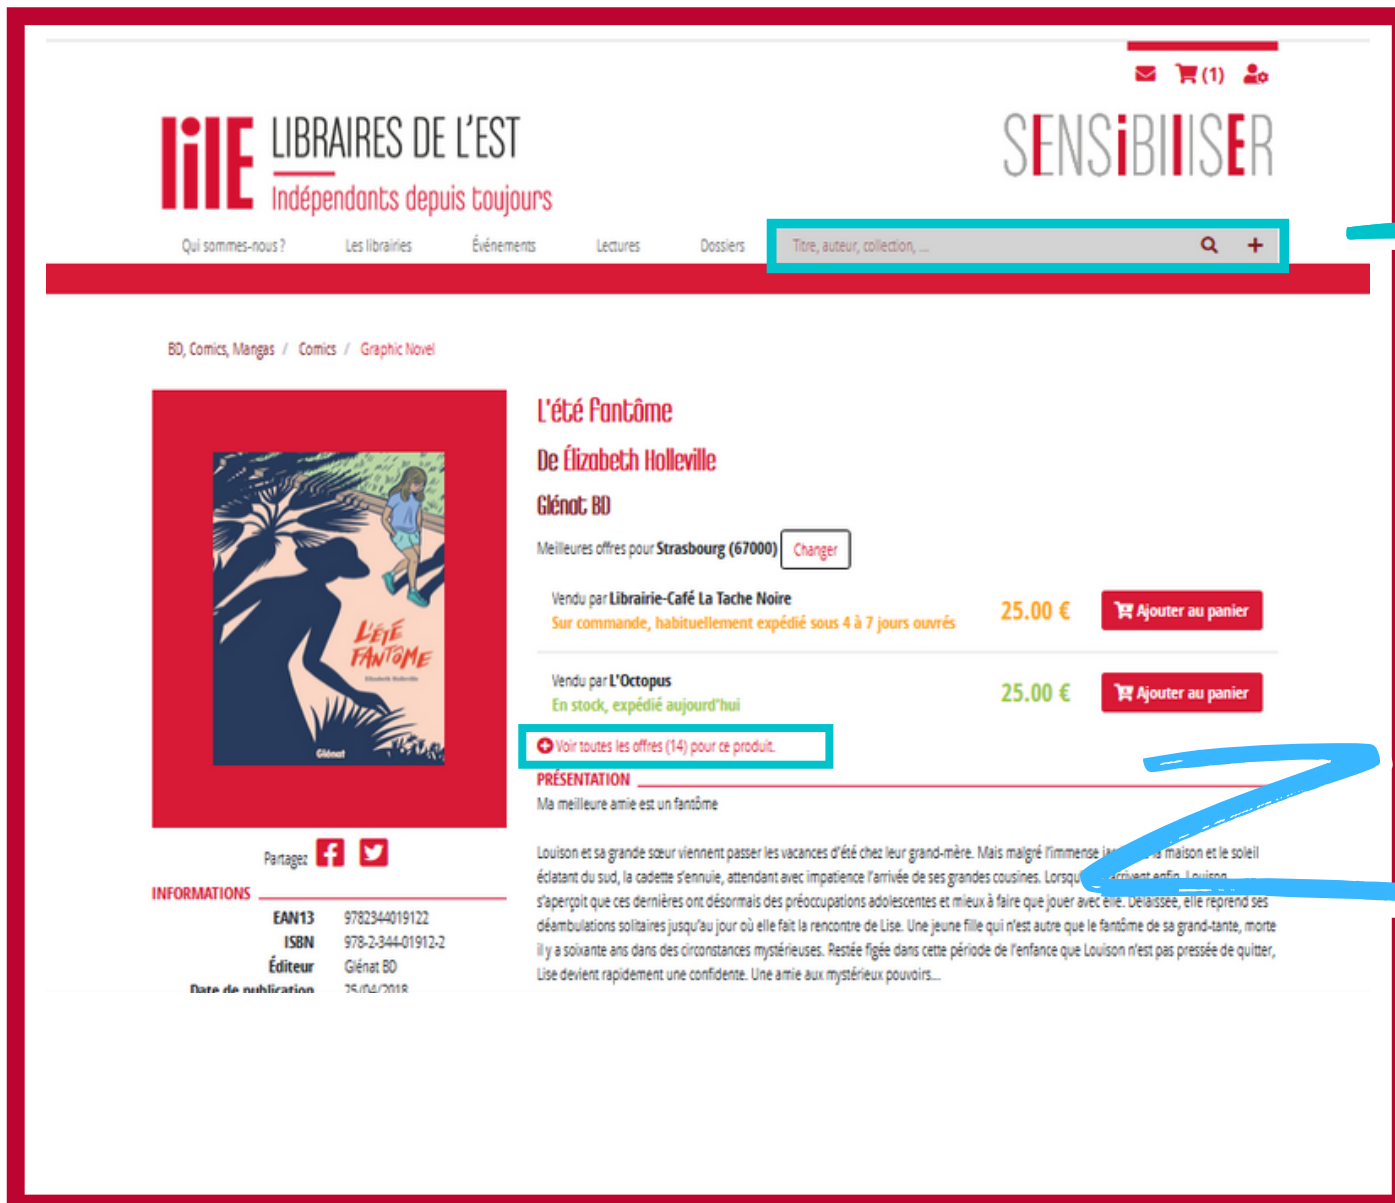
(1)

LdE LIBRAIRES DE L'EST
Indépendants depuis toujours

SENSIBILISER

Qui sommes-nous ? Les librairies Événements Lectures Dossiers

Titre, auteur, collection, ...

BD, Comics, Mangas / Comics / Graphic Novel

L'ÉTÉ FANTÔME
Elizabeth Holleville
Glénat

L'été fantôme

De Élizabeth Holleville

Glénat BD

Meilleures offres pour Strasbourg (67000) Changer

Vendu par Librairie-Café La Tache Noire
Sur commande, habituellement expédié sous 4 à 7 jours ouvrés
25.00 €
Ajouter au panier

Vendu par L'Octopus
En stock, expédié aujourd'hui
25.00 €
Ajouter au panier

Voir toutes les offres (14) pour ce produit.

PRÉSENTATION
Ma meilleure amie est un fantôme

Louison et sa grande sœur viennent passer les vacances d'été chez leur grand-mère. Mais malgré l'immense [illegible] la maison et le soleil éclatant du sud, la cadette s'ennuie, attendant avec impatience l'arrivée de ses grandes cousines. Lorsqu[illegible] arrivent enfin, Louison s'aperçoit que ces dernières ont désormais des préoccupations adolescentes et mieux à faire que jouer avec elle. Délaissée, elle reprend ses déambulations solitaires jusqu'au jour où elle fait la rencontre de Lise. Une jeune fille qui n'est autre que le fantôme de sa grand-tante, morte il y a soixante ans dans des circonstances mystérieuses. Restée figée dans cette période de l'enfance que Louison n'est pas pressée de quitter, Lise devient rapidement une confidente. Une amie aux mystérieux pouvoirs...

Partagez

INFORMATIONS

| | |
|---|---|
| EAN13 | 9782344019122 |
| ISBN | 978-2-344-01912-2 |
| Éditeur | Glénat BD |
| Date de publication | 25/04/2018 |